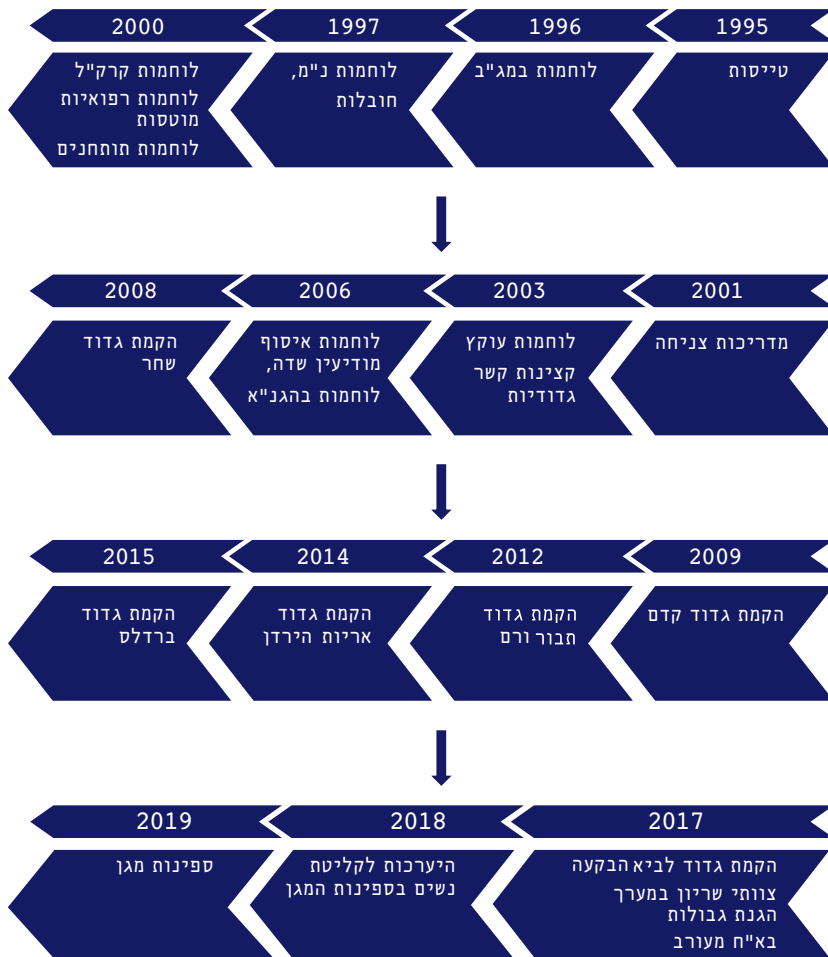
1995
טייסות

1996
לוחמות במג"ב

1997
לוחמות נ"מ,
חובלות

2000
לוחמות קרק"ל
לוחמות רפואיות מוטסות
לוחמות תותחנים

2001
מדריכות צניחה

2003
לוחמות עוקץ
קצינות קשר גדודיות

2006
לוחמות איסוף מודיעין שדה,
לוחמות בהגנ"א

2008
הקמת גדוד שחר

2009
הקמת גדוד קדם

2012
הקמת גדוד תבור ורם

2014
הקמת גדוד אריות הירדן

2015
הקמת גדוד ברדלס

2017
הקמת גדוד לביא הבקעה
צוותי שריון במערך הגנת גבולות
בא"ח מעורב

2018
היערכות לקליטת נשים בספינות המגן

2019
ספינות מגן